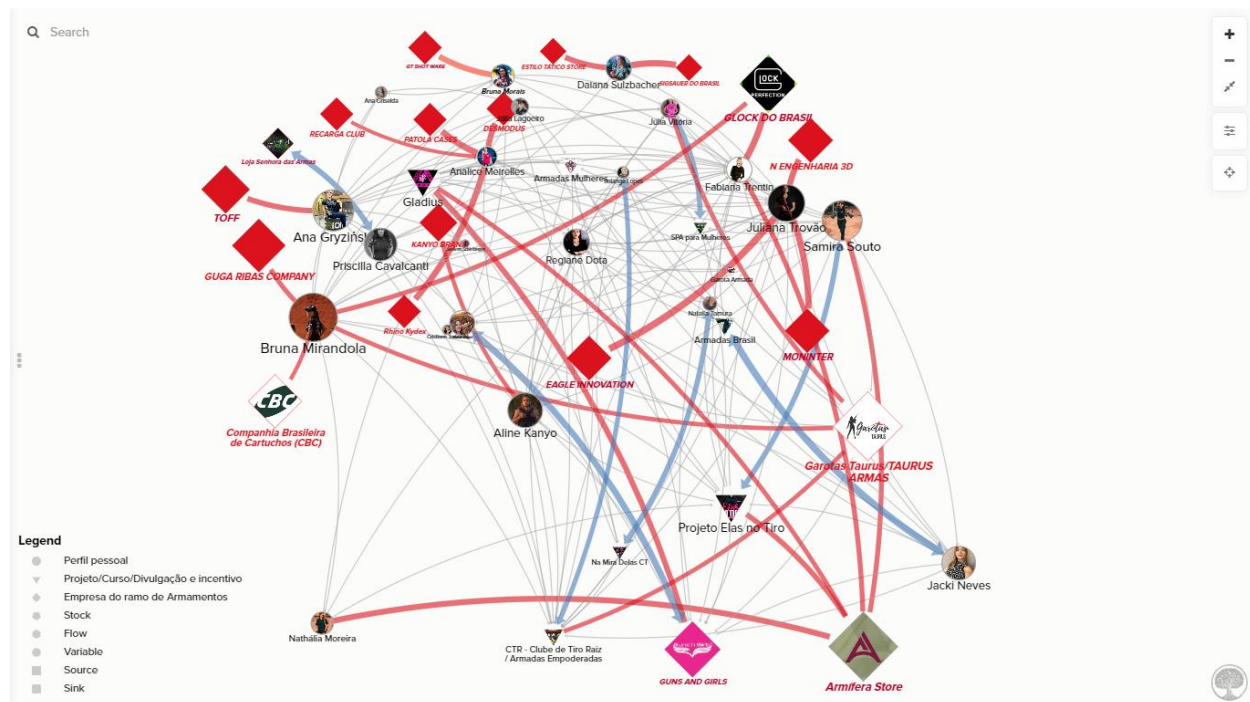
Search

GT SHOT WARE
ESTILO TÁTICO STORE
Bruna Morais
Daiana Sulzbacher
SIGSAUER DO BRASIL
Ana Cristina
Júlia Lagoeiro
GLOCK PERFECTION
RECARGA CLUB
DESMODUS
Júlia Vitória
GLOCK DO BRASIL
PATOLA CASES
Loja Senhora das Armas
Analice Meirelles
Armadas Mulheres
N ENGENHARIA 3D
Fabiana Trentin
TOFF
Gladius
Juliana Trovão
Ana Gryzińsk
Samira Souto
KANYO BRAN
SPA para Mulheres
Priscilla Cavalcanti
Regiane Dota
GUGA RIBAS COMPANY
Garota Armada
Natália Tamura
Rhino Kydex
Bruna Mirandola
Armadas Brasil
MONINTER
EAGLE INNOVATION
CBC
Companhia Brasileira de Cartuchos (CBC)
Aline Kanyo
Garotas Taurus/TAURUS ARMAS
Projeto Elas no Tiro
Legend
Perfil pessoal
Projeto/Curso/Divulgação e incentivo
Empresa do ramo de Armamentos
Stock
Flow
Variable
Source
Sink
Na Mira Delas CT
Jacki Neves
Nathália Moreira
CTR - Clube de Tiro Raiz / Armadas Empoderadas
GUNS AND GIRLS
Armifera Store